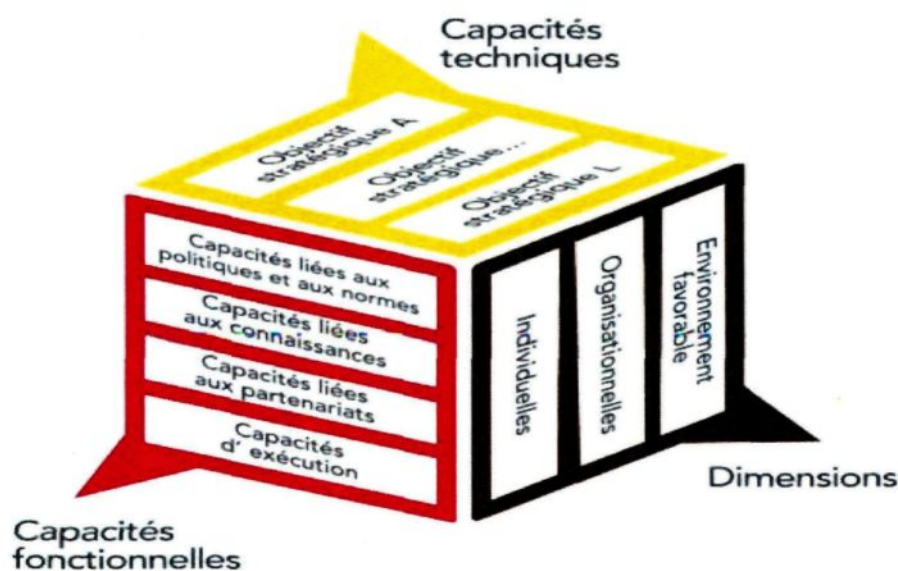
Capacités techniques

Objectif stratégique A

Objectif stratégique ...

Objectif stratégique L

Capacités liées aux politiques et aux normes

Capacités liées aux connaissances

Capacités liées aux partenariats

Capacités d' exécution

Individuelles

Organisationnelles

Environnement favorable

Dimensions

Capacités fonctionnelles